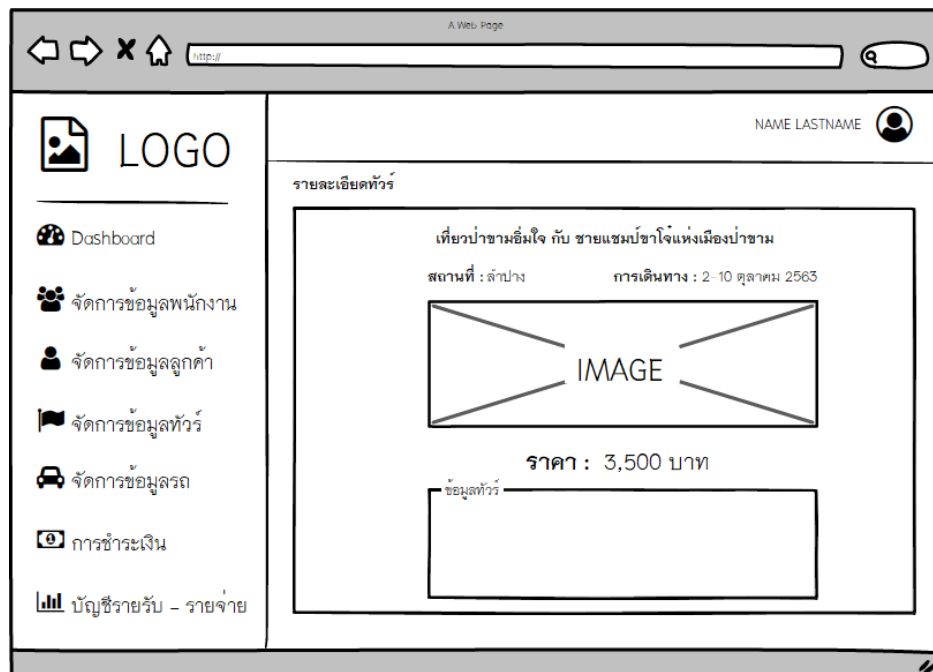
A Web Page

http://

LOGO

Dashboard

จัดการข้อมูลพนักงาน

จัดการข้อมูลลูกค้า

จัดการข้อมูลทัวร์

จัดการข้อมูลรถ

การชำระเงิน

บัญชีรายรับ – รายจ่าย

NAME LASTNAME

รายละเอียดทัวร์

เที่ยวป่าขามอิ่มใจ กับ ชายแชมป์ชาโจ้แห่งเมืองป่าขาม

สถานที่ : ลำปาง

การเดินทาง : 2 -10 ตุลาคม 2563

IMAGE

ราคา : 3,500 บาท

ข้อมูลทัวร์